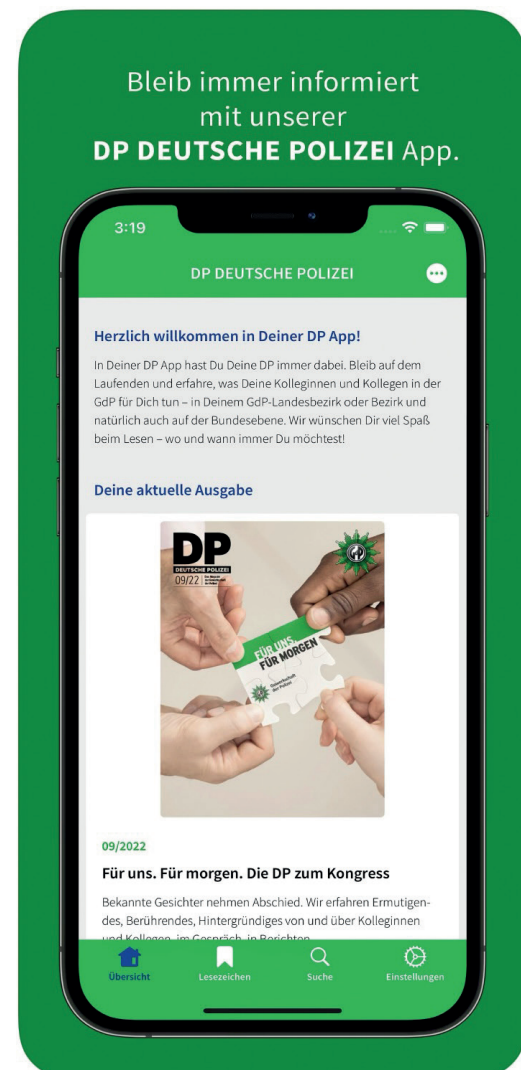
Bleib immer informiert mit unserer **DP DEUTSCHE POLIZEI** App.

3:19

DP DEUTSCHE POLIZEI

Herzlich willkommen in Deiner DP App!

In Deiner DP App hast Du Deine DP immer dabei. Bleib auf dem Laufenden und erfahre, was Deine Kolleginnen und Kollegen in der GdP für Dich tun – in Deinem GdP-Landesbezirk oder Bezirk und natürlich auch auf der Bundesebene. Wir wünschen Dir viel Spaß beim Lesen – wo und wann immer Du möchtest!

Deine aktuelle Ausgabe

DP
DEUTSCHE POLIZEI
09/22

FÜR UNS. FÜR MORGEN

09/2022

Für uns. Für morgen. Die DP zum Kongress

Bekannte Gesichter nehmen Abschied. Wir erfahren Ermutigendes, Berührendes, Hintergründiges von und über Kolleginnen und Kollegen, im Gespräch, in Berichten

Übersicht Lesezeichen Suche Einstellungen